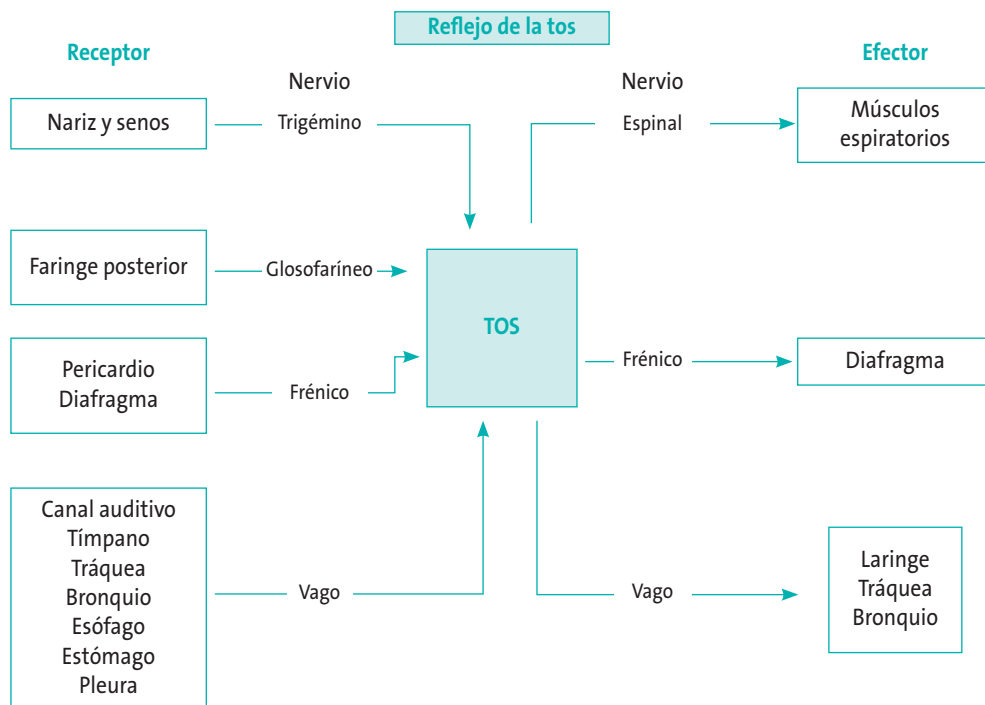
Reflejo de la tos

Receptor

Efector

Nervio

Nervio

Nariz y senos

Trigémino

Espinal

Músculos espiratorios

Faringe posterior

Glosofaríneo

TOS

Pericardio
Diafragma

Frénico

Frénico

Diafragma

Canal auditivo
Tímpano
Tráquea
Bronquio
Esófago
Estómago
Pleura

Vago

Vago

Laringe
Tráquea
Bronquio